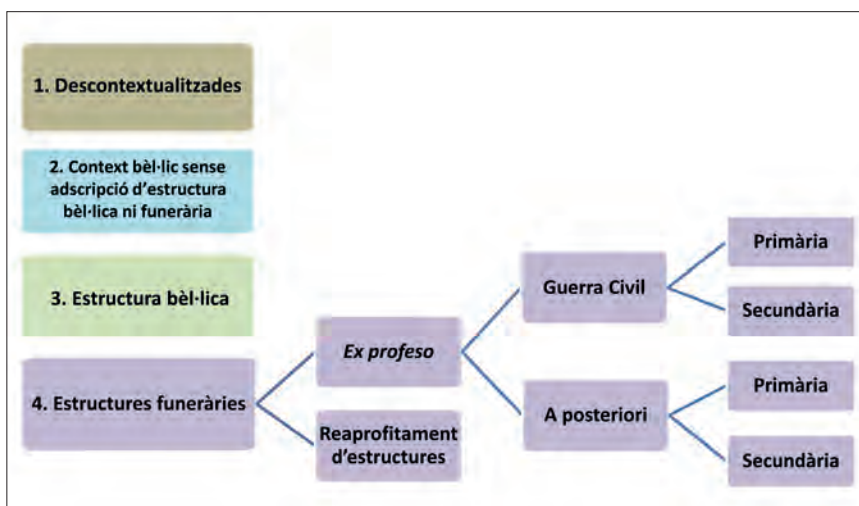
1. Descontextualitzades

2. Context bèl·lic sense adscripció d'estructura bèl·lica ni funerària

3. Estructura bèl·lica

4. Estructures funeràries

Ex profeso

Reaprofitament d'estructures

Guerra Civil

A posteriori

Primària

Secundària

Primària

Secundària